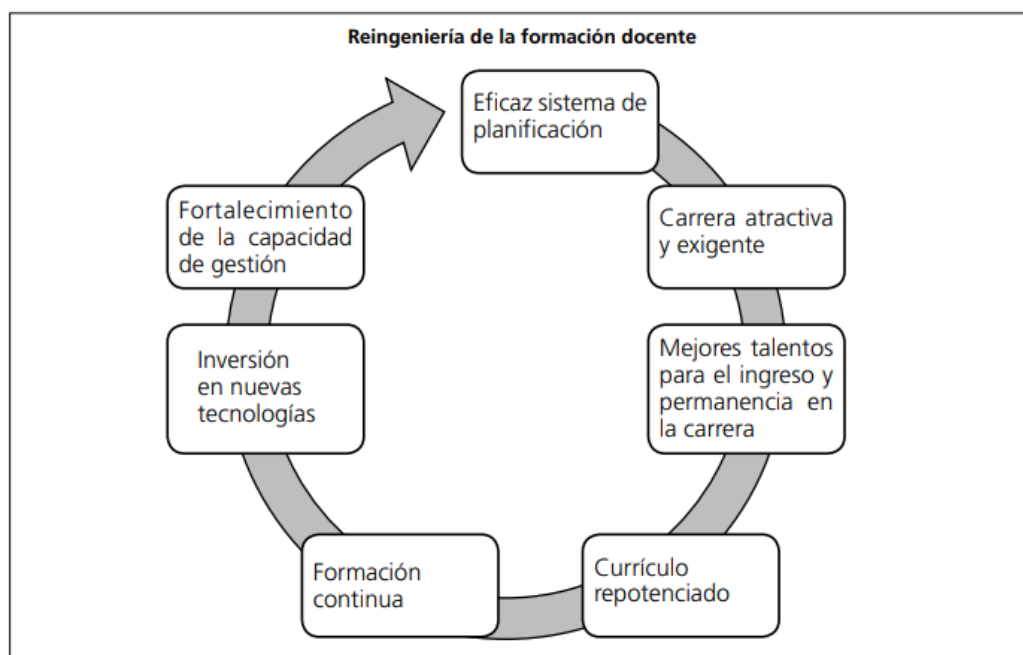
Reingeniería de la formación docente

Eficaz sistema de planificación

Carrera atractiva y exigente

Mejores talentos para el ingreso y permanencia en la carrera

Currículo repotenciado

Formación continua

Inversión en nuevas tecnologías

Fortalecimiento de la capacidad de gestión